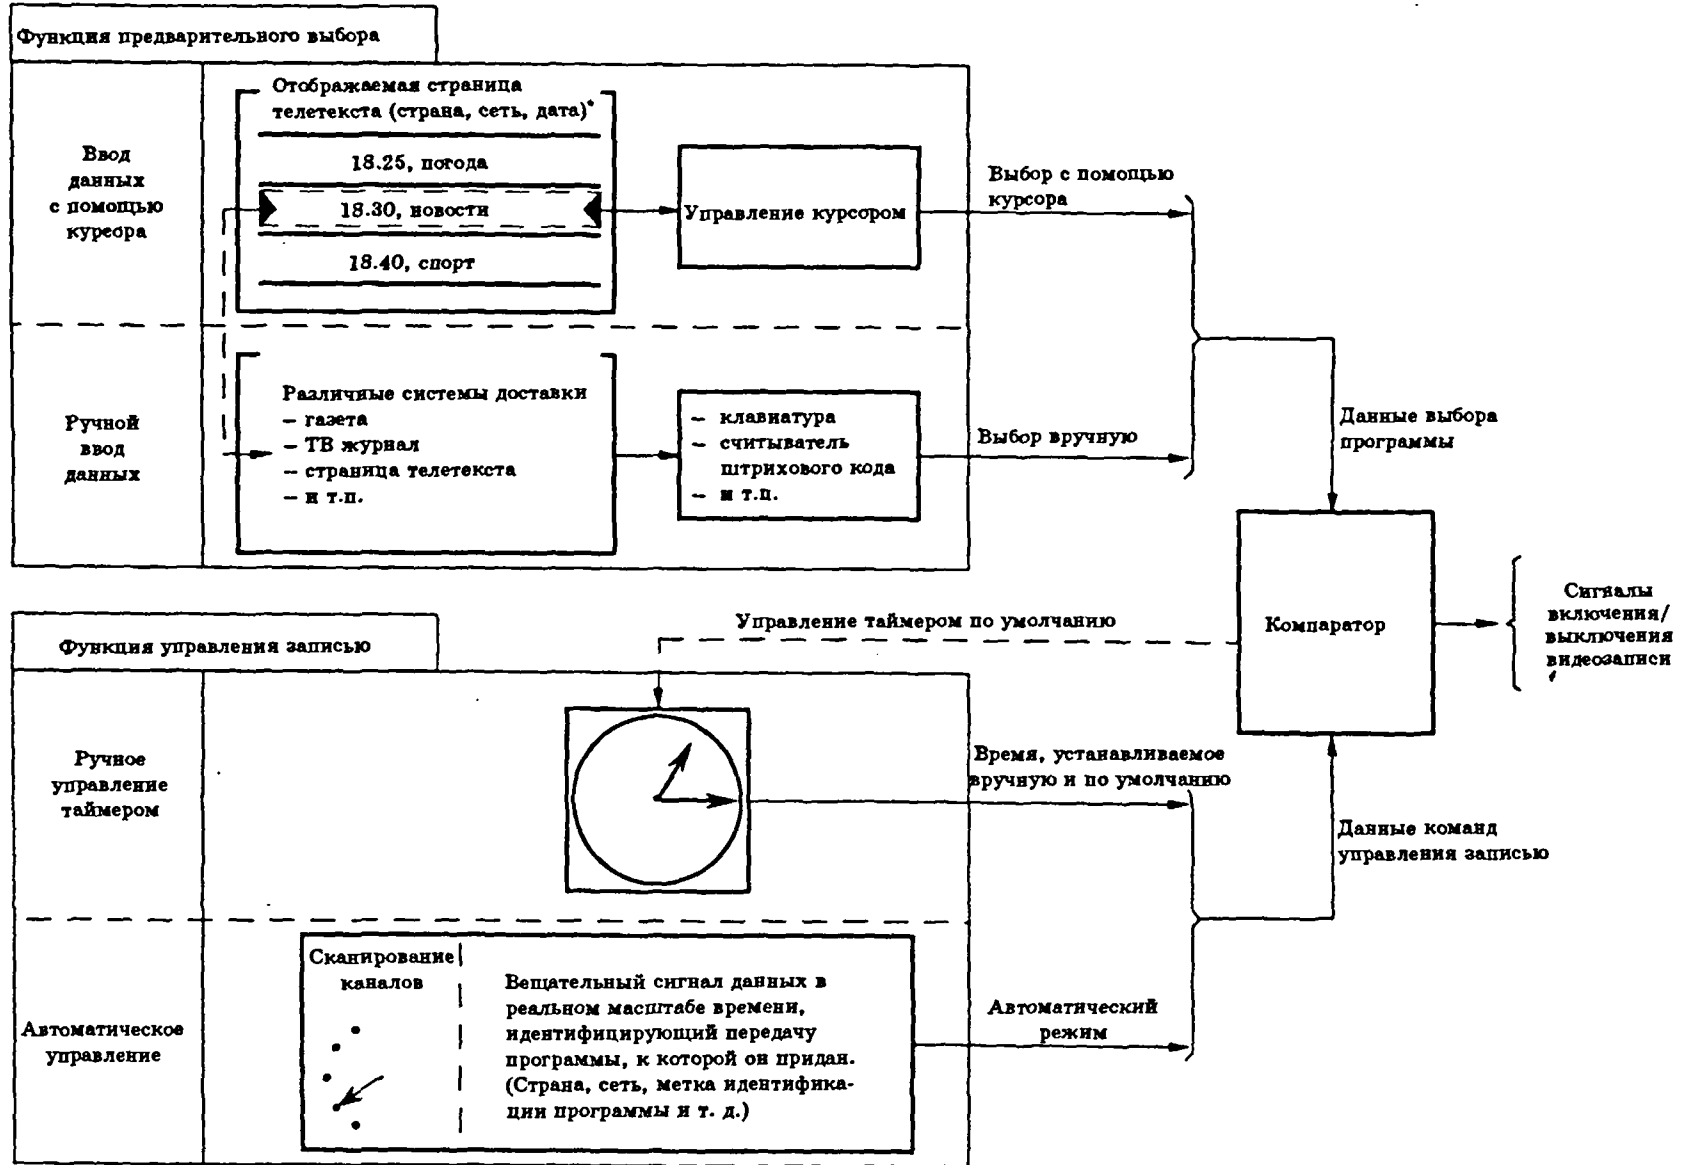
Функция предварительного выбора

Ввод данных с помощью курсора

Отображаемая страница телетекста (страна, сеть, дата)*

18.25, погода

18.30, новости

18.40, спорт

Управление курсором

Выбор с помощью курсора

Ручной ввод данных

Различные системы доставки
– газета
– ТВ журнал
– страница телетекста
– и т.п.

– клавиатура
– считыватель штрихового кода
– и т.п.

Выбор вручную

Данные выбора программы

Компаратор

Сигналы включения/выключения видеозаписи

Функция управления записью

Управление таймером по умолчанию

Ручное управление таймером

Время, устанавливаемое вручную и по умолчанию

Данные команд управления записью

Автоматическое управление

Сканирование каналов

Вещательный сигнал данных в реальном масштабе времени, идентифицирующий передачу программы, к которой он придан. (Страна, сеть, метка идентификации программы и т. д.)

Автоматический режим